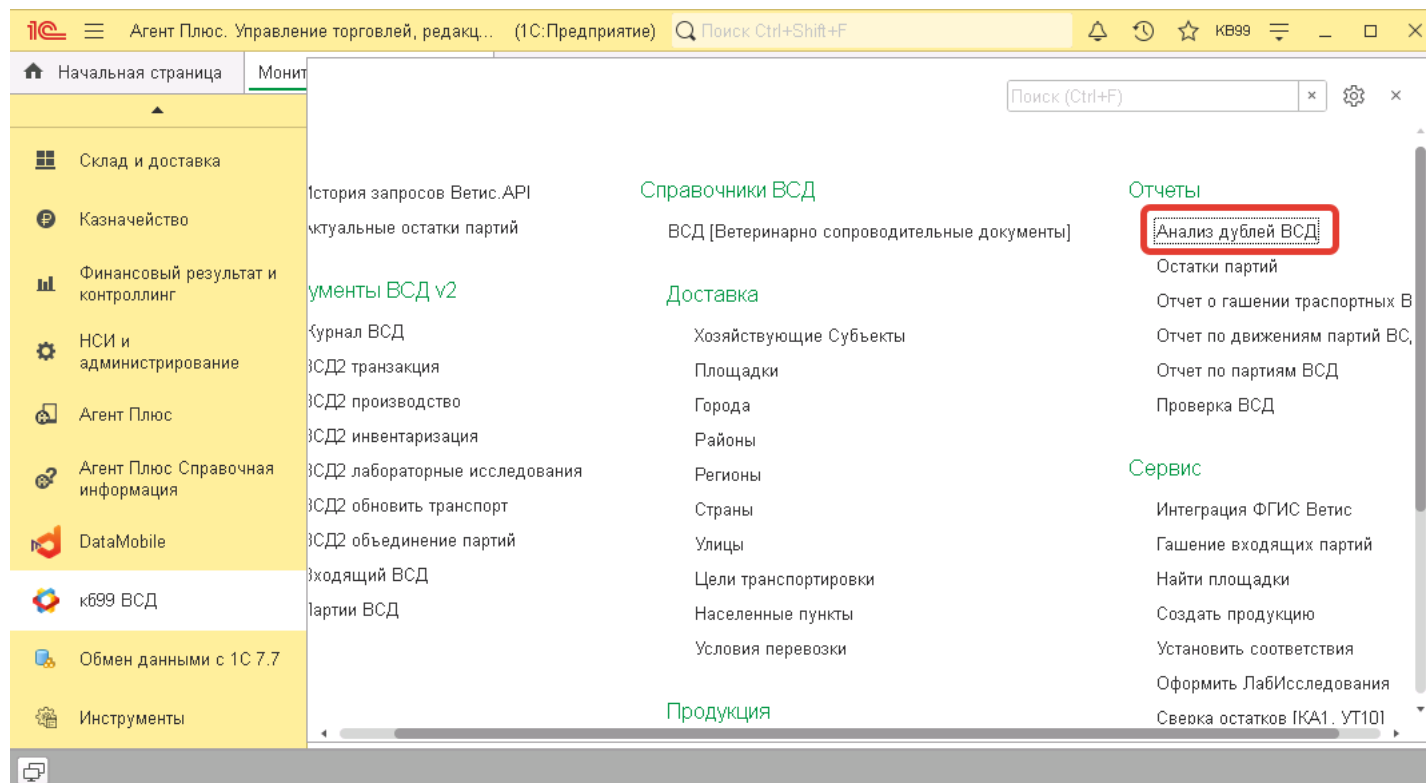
1С Агент Плюс. Управление торговлей, редакц... (1С:Предприятие) Поиск Ctrl+Shift+F КВ99

Начальная страница Монит

Склад и доставка
Казначейство
Финансовый результат и контроллинг
НСИ и администрирование
Агент Плюс
Агент Плюс Справочная информация
DataMobile
к699 ВСД
Обмен данными с 1С 7.7
Инструменты

Поиск (Ctrl+F)

История запросов Ветис.API
Актуальные остатки партий

ументы ВСД v2
Журнал ВСД
ВСД2 транзакция
ВСД2 производство
ВСД2 инвентаризация
ВСД2 лабораторные исследования
ВСД2 обновить транспорт
ВСД2 объединение партий
Входящий ВСД
Партии ВСД

Справочники ВСД
ВСД [Ветеринарно сопроводительные документы]

Доставка
Хозяйствующие Субъекты
Площадки
Города
Районы
Регионы
Страны
Улицы
Цели транспортировки
Населенные пункты
Условия перевозки

Продукция

Отчеты
Анализ дублей ВСД
Остатки партий
Отчет о гашении траспортных В
Отчет по движениям партий ВС,
Отчет по партиям ВСД
Проверка ВСД

Сервис
Интеграция ФГИС Ветис
Гашение входящих партий
Найти площадки
Создать продукцию
Установить соответствия
Оформить ЛабИсследования
Сверка остатков [КА1, УТ10]